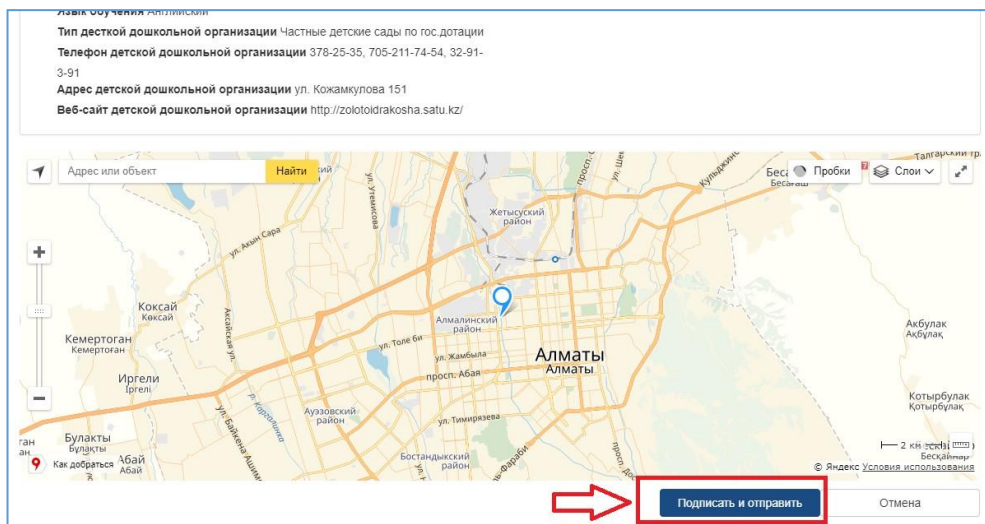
Язык обучения Английский
Тип детской дошкольной организации Частные детские сады по гос.дотации
Телефон детской дошкольной организации 378-25-35, 705-211-74-54, 32-91-3-91
Адрес детской дошкольной организации ул. Кожамкулова 151
Веб-сайт детской дошкольной организации http://zolotoidrakosha.satu.kz/

Адрес или объект
Найти
Пробки
Слои

Жетысуский район
Алмалинский район
Алматы
Алматы
Ауэзовский район
Бостандыкский район
ул. Толе би
ул. Жамбыла
просп. Абая
ул. Тимирязева
ул. Акын Сара
ул. Утеганова
Аксайская ул.
р. Каргалинка
ул. Байкена Ашим
Кульджинский
аль-Фараби
Коксай
Көксай
Кемертоган
Кемертоған
Иргели
Іргелі
Булакты
Бұлақты
Абай
Абай
ган
ган
Беса
Бесаға
Акбулак
Ақбұлақ
Котырбулак
Қотырбұлақ
Талгарский тракт
Как добраться
2 км
© Яндекс Условия использования

Подписать и отправить
Отмена